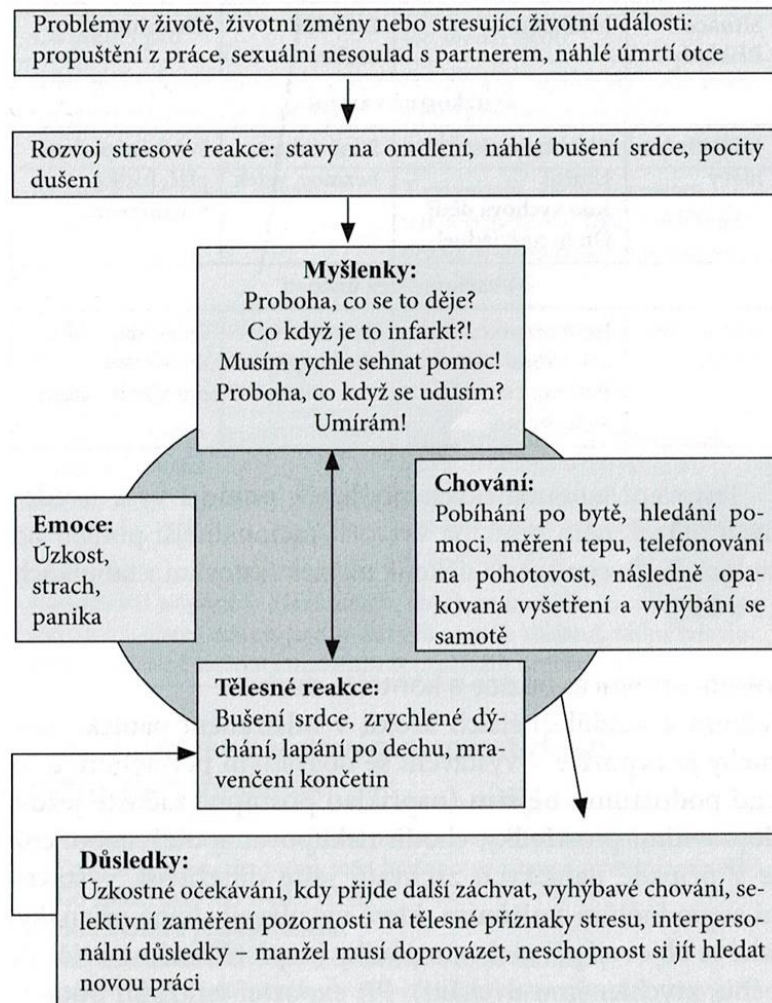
Problémy v životě, životní změny nebo stresující životní události: propuštění z práce, sexuální nesoulad s partnerem, náhlé úmrtí otce

Rozvoj stresové reakce: stavy na omdlení, náhlé bušení srdce, pocity dušení

**Myšlenky:**
Proboha, co se to děje?
Co když je to infarkt?!
Musím rychle sehnat pomoc!
Proboha, co když se udusím?
Umírám!

**Emoce:**
Úzkost, strach, panika

**Chování:**
Pobíhání po bytě, hledání pomoci, měření tepu, telefonování na pohotovost, následně opakovaná vyšetření a vyhýbání se samotě

**Tělesné reakce:**
Bušení srdce, zrychlené dýchání, lapání po dechu, mravenčení končetin

**Důsledky:**
Úzkostné očekávání, kdy přijde další záchvat, vyhýbavé chování, selektivní zaměření pozornosti na tělesné příznaky stresu, interpersonální důsledky – manžel musí doprovázet, neschopnost si jít hledat novou práci